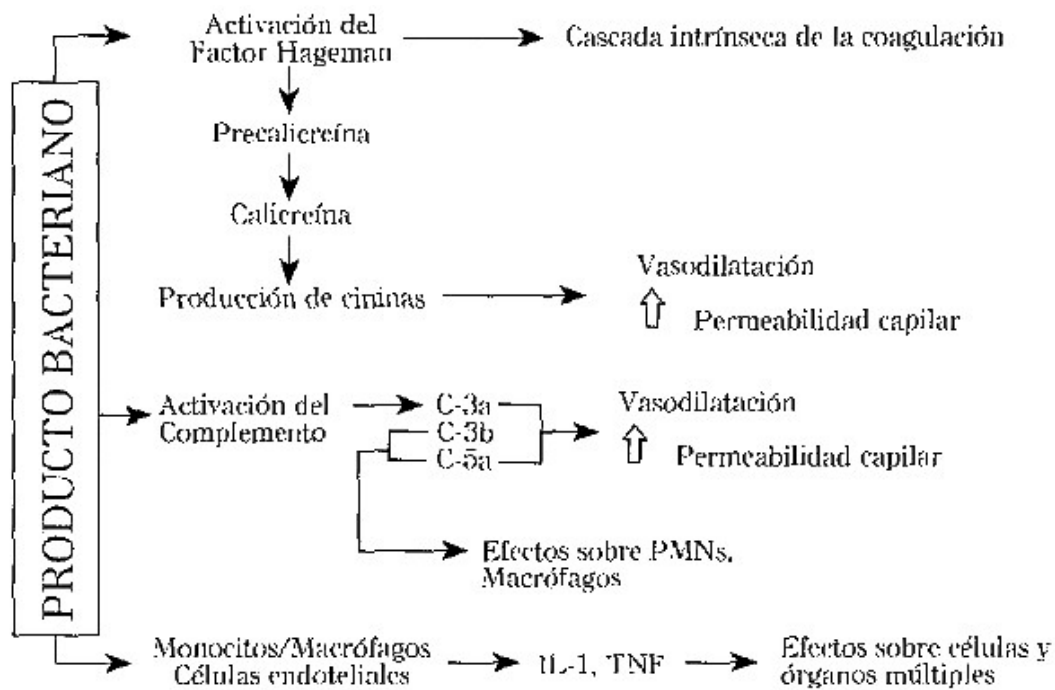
PRODUCTO BACTERIANO

Activación del Factor Hageman

Cascada intrínseca de la coagulación

Precalicreína

Calicreína

Producción de cininas

Vasodilatación

⇧ Permeabilidad capilar

Activación del Complemento

C-3a

C-3b

C-5a

Vasodilatación

⇧ Permeabilidad capilar

Efectos sobre PMNs, Macrófagos

Monocitos/Macrófagos Células endoteliales

IL-1, TNF

Efectos sobre células y órganos múltiples